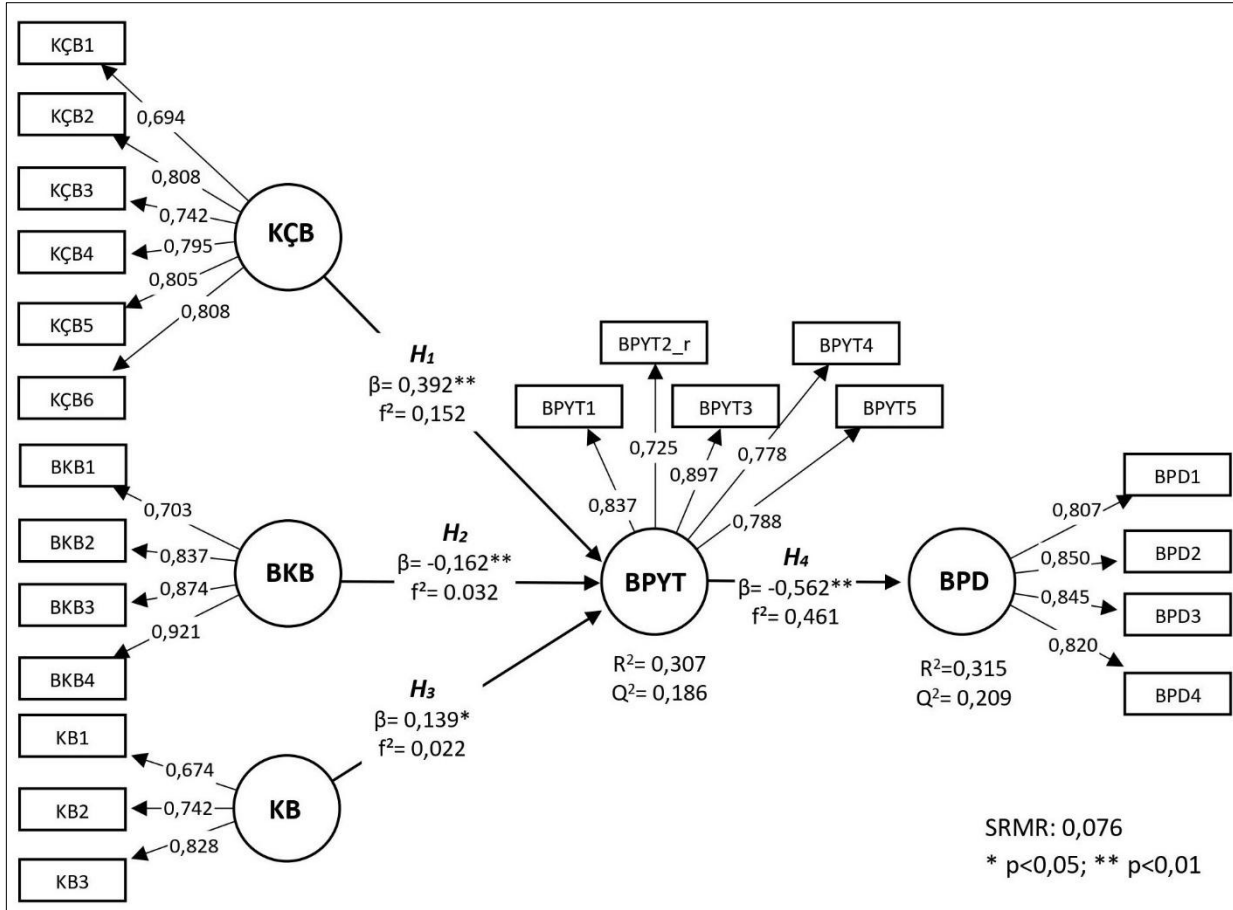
KÇB1
KÇB2
KÇB3
KÇB4
KÇB5
KÇB6
0,694
0,808
0,742
0,795
0,805
0,808
KÇB

$H_1$
β= 0,392**
f²= 0,152

BKB1
BKB2
BKB3
BKB4
0,703
0,837
0,874
0,921
BKB

$H_2$
β= -0,162**
f²= 0.032

$H_3$
β= 0,139*
f²= 0,022

KB1
KB2
KB3
0,674
0,742
0,828
KB

BPYT2_r
BPYT4
BPYT1
BPYT3
BPYT5
0,725
0,837
0,897
0,778
0,788
BPYT
R²= 0,307
Q²= 0,186

$H_4$
β= -0,562**
f²= 0,461

BPD
R²=0,315
Q²= 0,209

0,807
0,850
0,845
0,820
BPD1
BPD2
BPD3
BPD4

SRMR: 0,076
* p<0,05; ** p<0,01